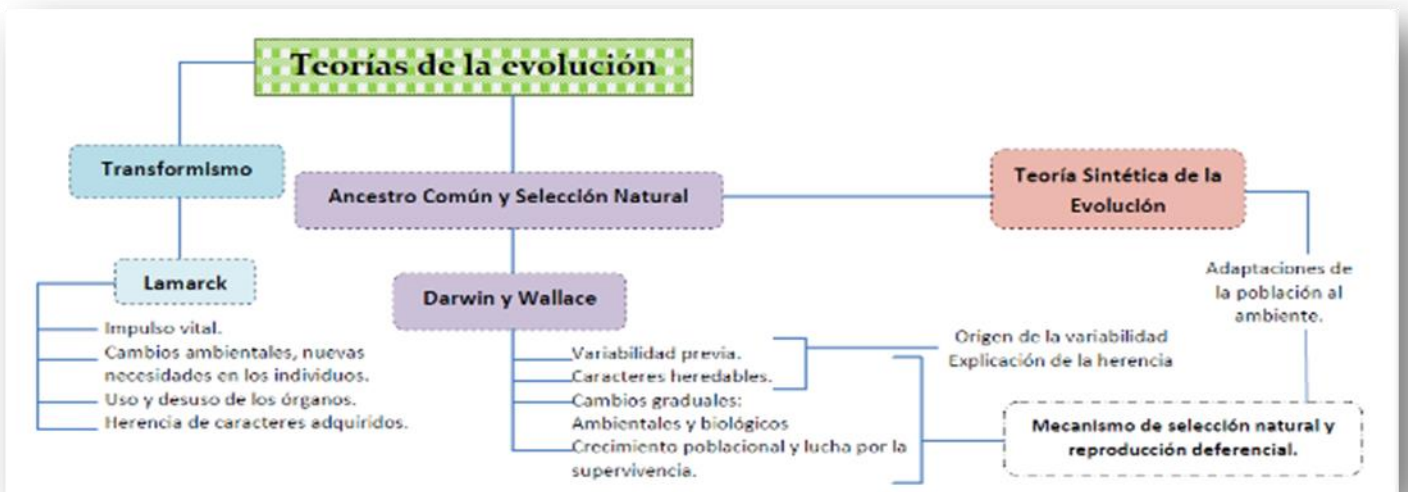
Teorías de la evolución

Transformismo

Lamarck

Impulso vital.
Cambios ambientales, nuevas necesidades en los individuos.
Uso y desuso de los órganos.
Herencia de caracteres adquiridos.

Ancestro Común y Selección Natural

Darwin y Wallace

Variabilidad previa.
Caracteres heredables.
Cambios graduales: Ambientales y biológicos
Crecimiento poblacional y lucha por la supervivencia.

Origen de la variabilidad
Explicación de la herencia

Teoría Sintética de la Evolución

Adaptaciones de la población al ambiente.

Mecanismo de selección natural y reproducción deferencial.